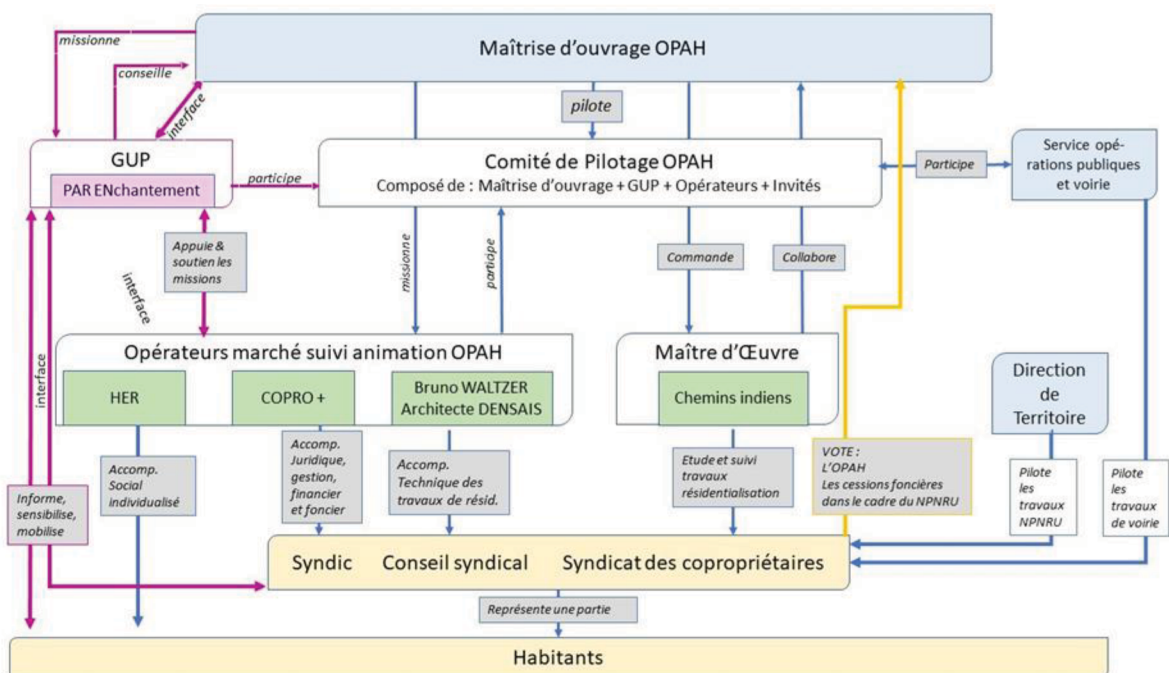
missionne

conseille

interface

Maîtrise d'ouvrage OPAH

pilote

GUP

PAR ENchantement

participe

Comité de Pilotage OPAH
Composé de : Maîtrise d'ouvrage + GUP + Opérateurs + Invités

Participe

Service opérations publiques et voirie

Appuie & soutien les missions

interface

missionne

participe

Commande

Collabore

Opérateurs marché suivi animation OPAH

HER

COPRO +

Bruno WALTZER Architecte DENSAIS

Maître d'Œuvre

Chemins indiens

Direction de Territoire

interface

Accomp. Social individualisé

Accomp. Juridique, gestion, financier et foncier

Accomp. Technique des travaux de résid.

Etude et suivi travaux résidentialisation

VOTE :
L'OPAH
Les cessions foncières dans le cadre du NPNRU

Pilote les travaux NPNRU

Pilote les travaux de voirie

Informe, sensibilise, mobilise

Syndic Conseil syndical Syndicat des copropriétaires

Représente une partie

Habitants